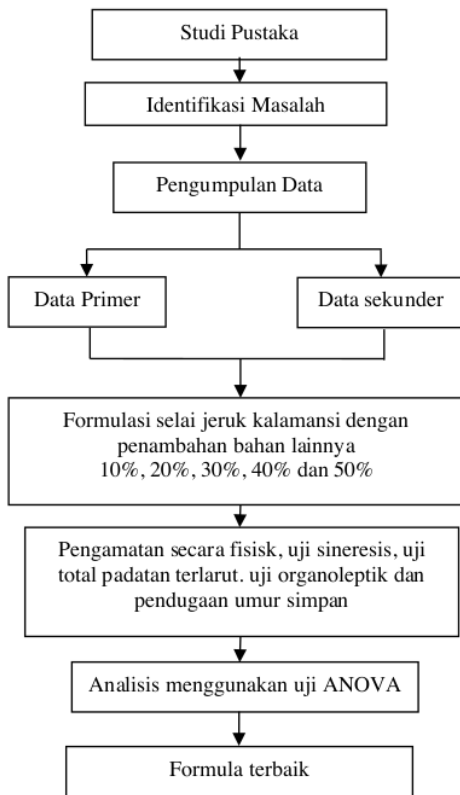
Studi Pustaka

Identifikasi Masalah

Pengumpulan Data

Data Primer

Data sekunder

Formulasi selai jeruk kalamansi dengan penambahan bahan lainnya 10%, 20%, 30%, 40% dan 50%

Pengamatan secara fisisk, uji sineresis, uji total padatan terlarut. uji organoleptik dan pendugaan umur simpan

Analisis menggunakan uji ANOVA

Formula terbaik